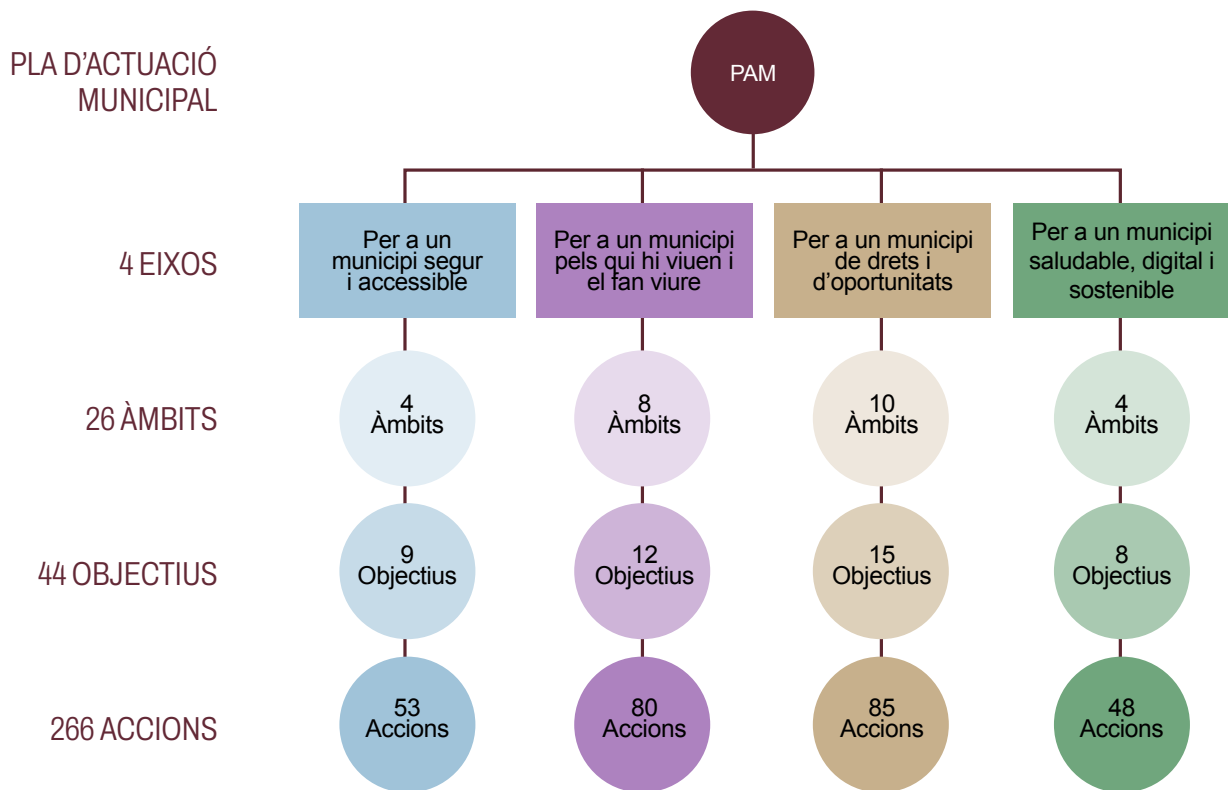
PLA D'ACTUACIÓ MUNICIPAL

PAM

4 EIXOS

Per a un municipi segur i accessible

Per a un municipi pels qui hi viuen i el fan viure

Per a un municipi de drets i d'oportunitats

Per a un municipi saludable, digital i sostenible

26 ÀMBITS

4 Àmbits

8 Àmbits

10 Àmbits

4 Àmbits

44 OBJECTIUS

9 Objectius

12 Objectius

15 Objectius

8 Objectius

266 ACCIONS

53 Accions

80 Accions

85 Accions

48 Accions